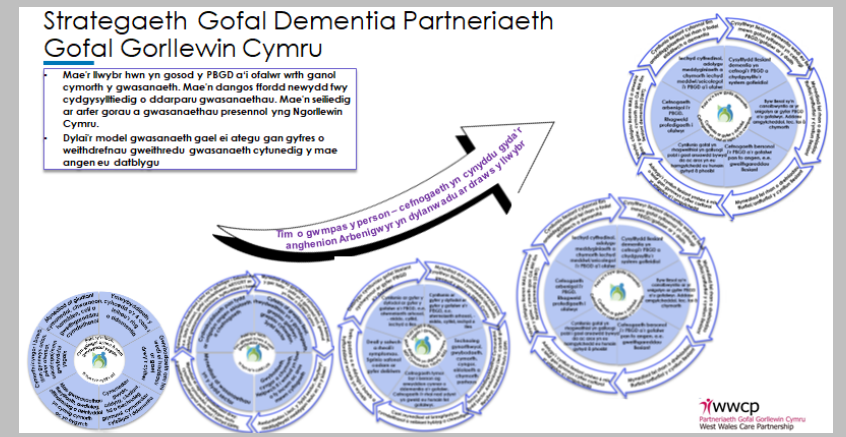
Strategaeth Gofal Dementia Partneriaeth Gofal Gorllewin Cymru

- Mae'r llwybr hwn yn gosod y PBGD a'i ofalwr wrth ganol cymorth y gwasanaeth. Mae'n dangos ffordd newydd fwy cydgysylltiedig o ddarparu gwasanaethau. Mae'n seiliedig ar arfer gorau a gwasanaethau presennol yng Ngorllewin Cymru.
- Dylai'r model gwasanaeth gael ei ategu gan gyfres o weithdrefnau gweithredu gwasanaeth cytunedig y mae angen eu datblygu

Tîm o gwmpas y person – cefnogaeth yn cynyddu gyda'r anghenion Arbenigwyr yn dylanwadu ar draws y llwybr

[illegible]

wwcp
Partneriaeth Gofal Gorllewin Cymru
West Wales Care Partnership